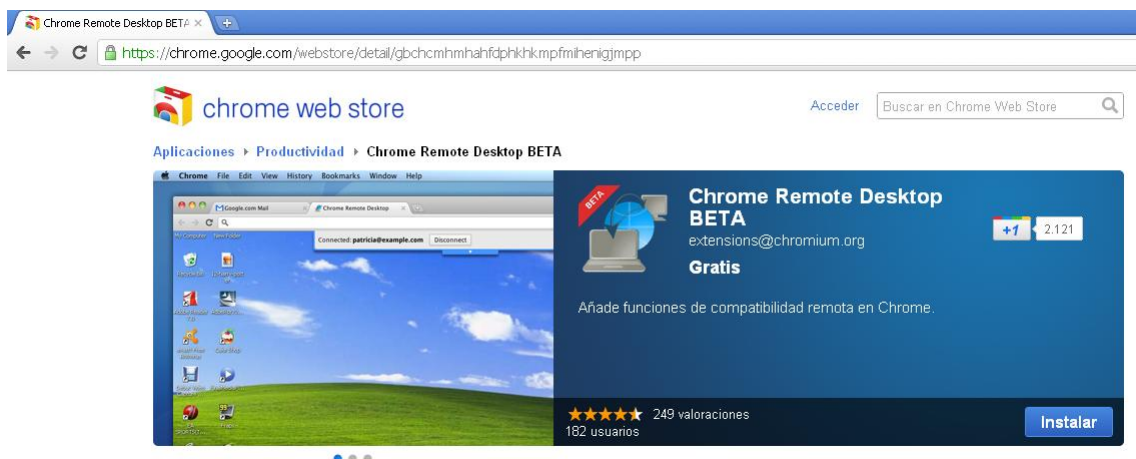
Chrome Remote Desktop BETA ×

https://chrome.google.com/webstore/detail/gbchcmhmhahfdphkhkmpfmihenigjmpp

chrome web store

Acceder

Buscar en Chrome Web Store

Aplicaciones ▸ Productividad ▸ Chrome Remote Desktop BETA

Chrome File Edit View History Bookmarks Window Help

Google.com Mail

Chrome Remote Desktop

Connected: patricia@example.com

Disconnect

BETA

Chrome Remote Desktop BETA

extensions@chromium.org

Gratis

+1

2.121

Añade funciones de compatibilidad remota en Chrome.

249 valoraciones

182 usuarios

Instalar